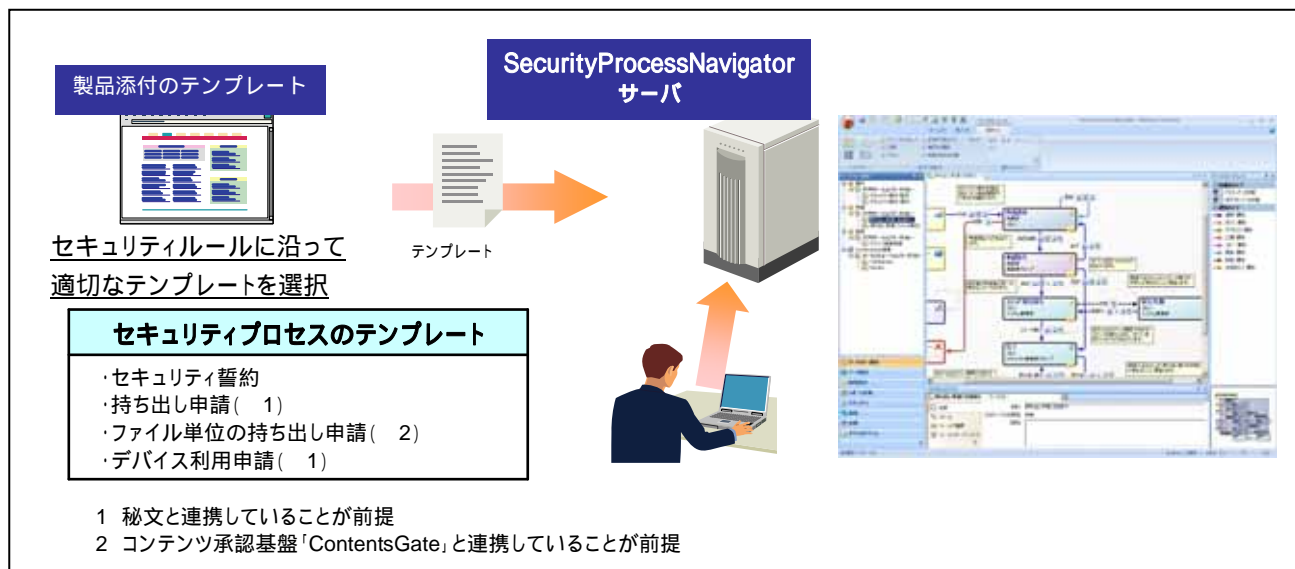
製品添付のテンプレート

SecurityProcessNavigator
サーバ

テンプレート

セキュリティルールに沿って
適切なテンプレートを選択

セキュリティプロセスのテンプレート

･セキュリティ誓約
･持ち出し申請（ 1）
･ファイル単位の持ち出し申請（ 2）
･デバイス利用申請（ 1）

1 秘文と連携していることが前提
2 コンテンツ承認基盤「ContentsGate」と連携していることが前提